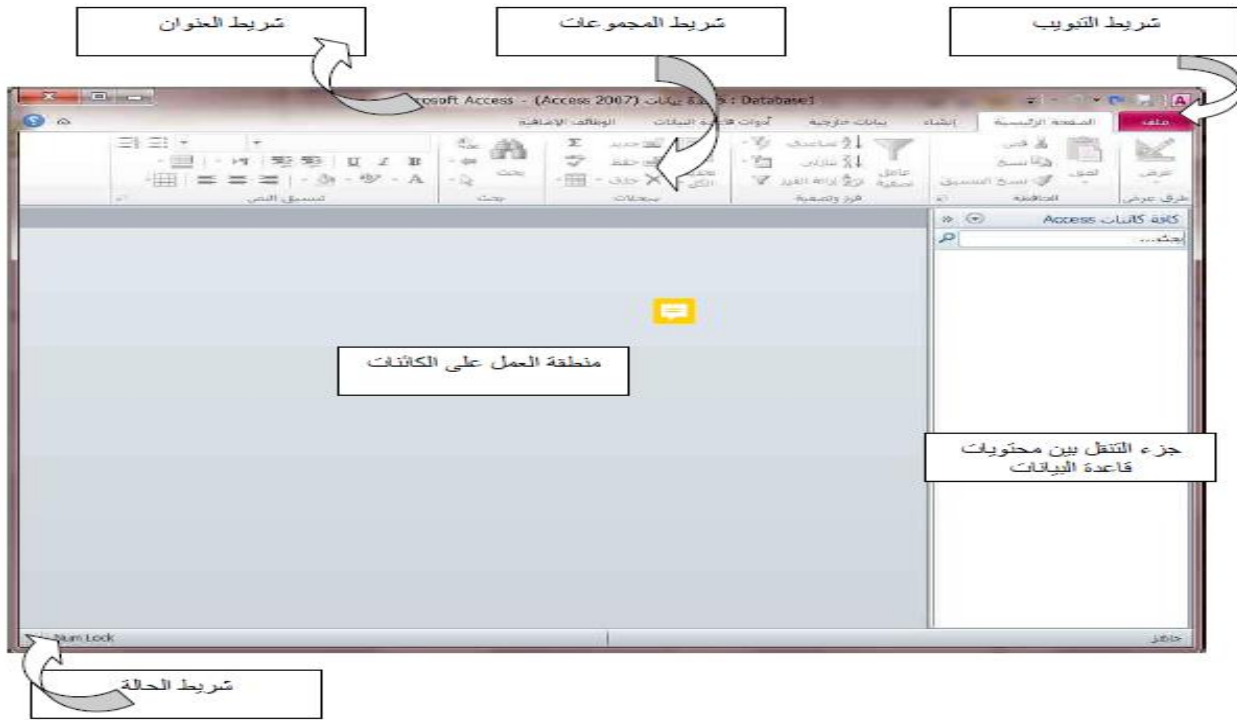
شريط العنوان

شريط المجموعات

شريط التبويب

Microsoft Access - (Access 2007) قاعدة بيانات : Database1

ملف | الصفحة الرئيسية | إنشاء | بيانات خارجية | أدوات قاعدة البيانات | الوظائف الإضافية

عرض
طرق عرض

لصق
قص
نسخ
نسخ التنسيق
الحافظة

عامل تصفية
تصاعدي
تنازلي
إزالة الفرز
فرز وتصفية

تحديث الكل
جديد
حفظ
حذف
سجلات

بحث
بحث

تنسيق النص

كافة كائنات Access
بحث...

منطقة العمل على الكائنات

جزء التنقل بين محتويات قاعدة البيانات

جاهز

Num Lock

شريط الحالة